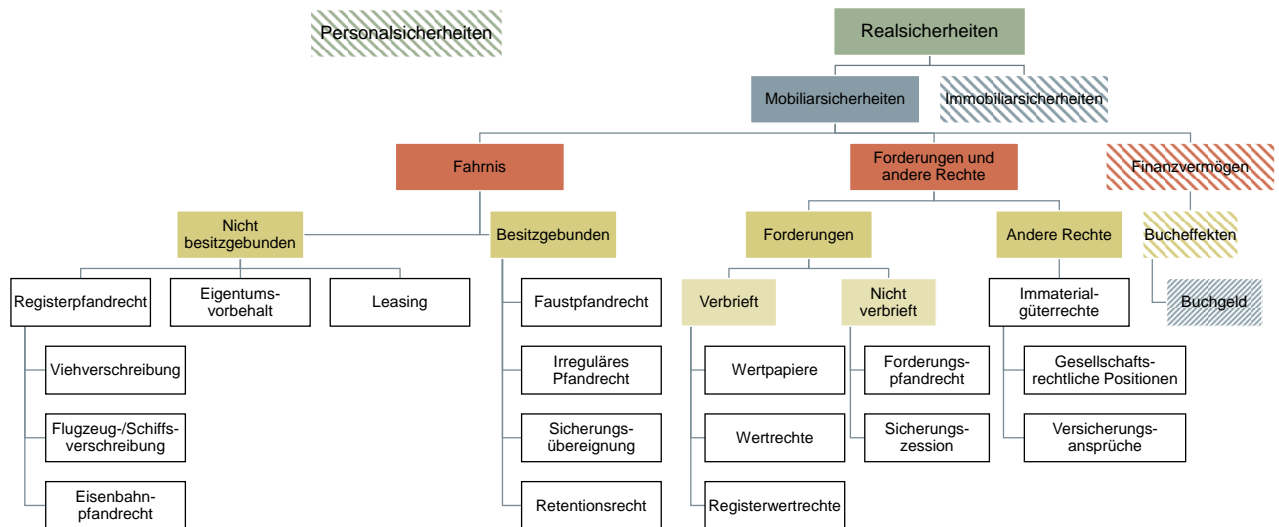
Personalsicherheiten

Realsicherheiten

Mobiliarsicherheiten

Immobiliarsicherheiten

Fahrnis

Forderungen und andere Rechte

Finanzvermögen

Nicht besitzgebunden

Besitzgebunden

Forderungen

Andere Rechte

Bucheffekten

Registerpfandrecht

Eigentumsvorbehalt

Leasing

Faustpfandrecht

Verbrieft

Nicht verbrieft

Immaterialgüterrechte

Buchgeld

Viehverschreibung

Irreguläres Pfandrecht

Wertpapiere

Forderungspfandrecht

Gesellschaftsrechtliche Positionen

Flugzeug-/Schiffsverschreibung

Sicherungsübereignung

Wertrechte

Sicherungszession

Versicherungsansprüche

Eisenbahnpfandrecht

Retentionsrecht

Registerwertrechte